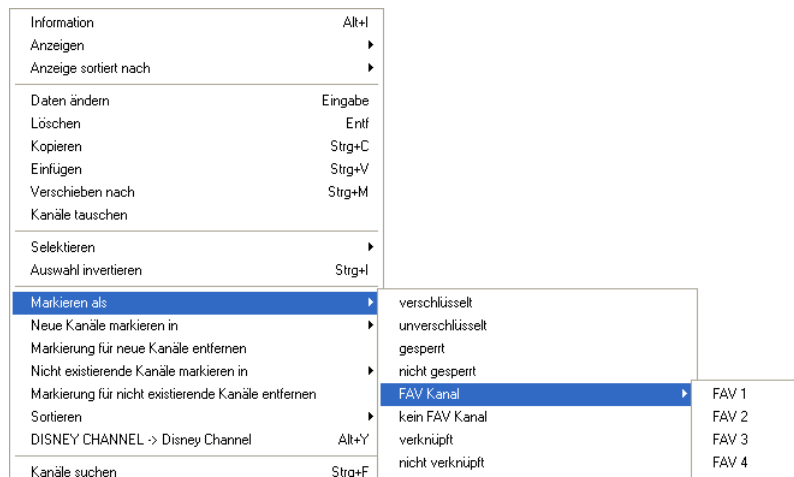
Information Alt+I
Anzeigen
Anzeige sortiert nach

Daten ändern Eingabe
Löschen Entf
Kopieren Strg+C
Einfügen Strg+V
Verschieben nach Strg+M
Kanäle tauschen

Selektieren
Auswahl invertieren Strg+I

Markieren als
Neue Kanäle markieren in
Markierung für neue Kanäle entfernen
Nicht existierende Kanäle markieren in
Markierung für nicht existierende Kanäle entfernen
Sortieren
DISNEY CHANNEL -> Disney Channel Alt+Y

Kanäle suchen Strg+F

verschlüsselt
unverschlüsselt
gesperrt
nicht gesperrt
FAV Kanal
kein FAV Kanal
verknüpft
nicht verknüpft

FAV 1
FAV 2
FAV 3
FAV 4